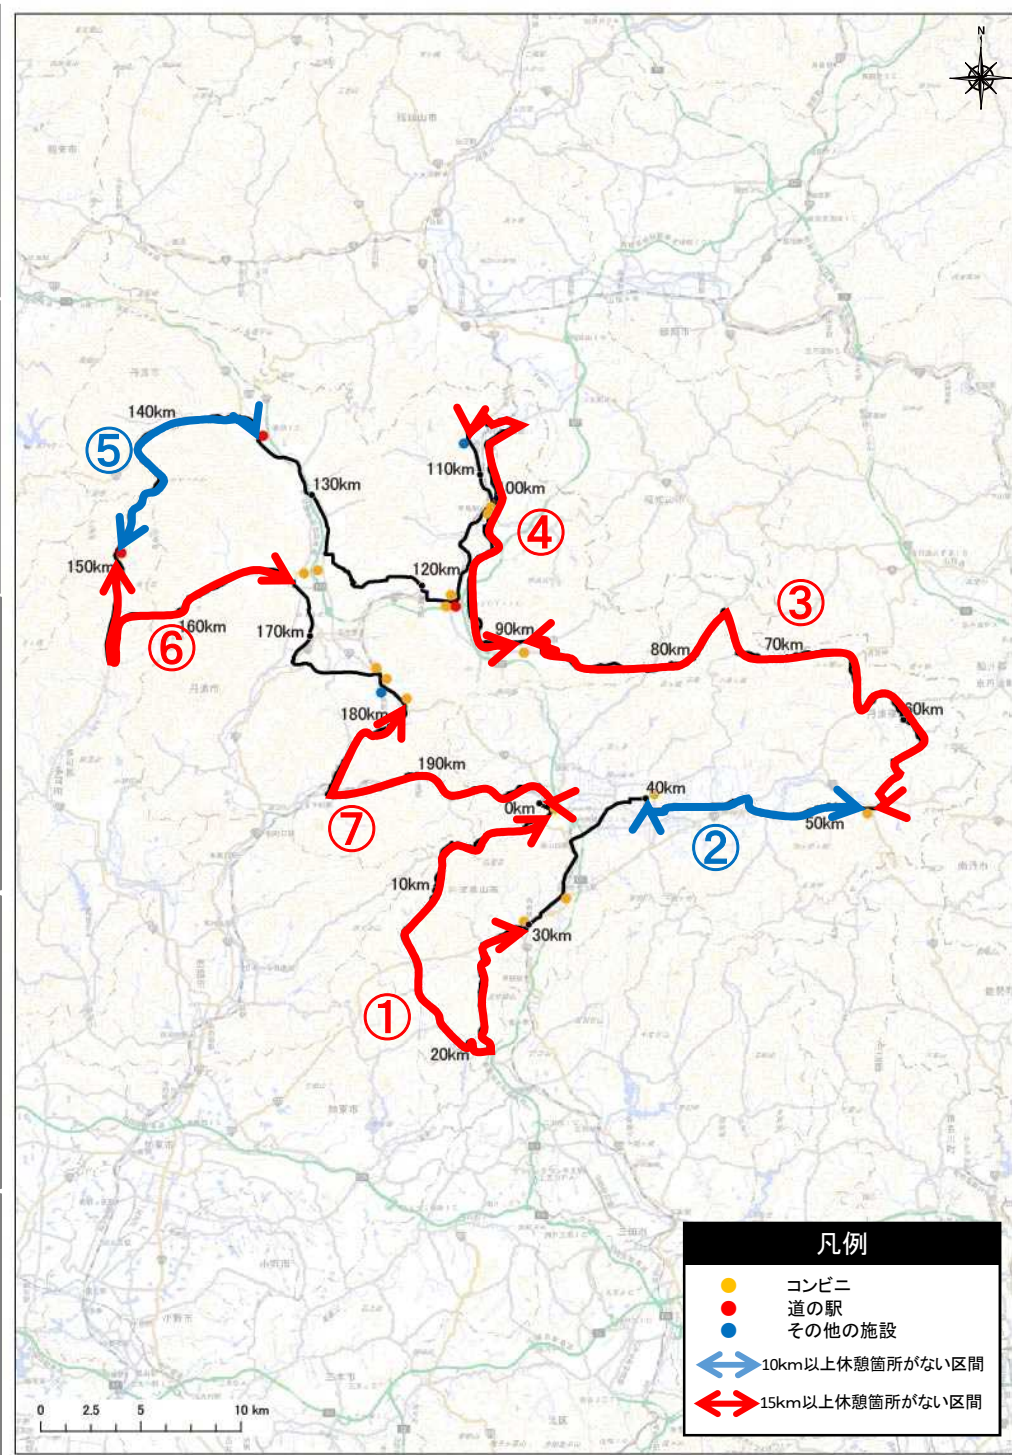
N

140km
⑤
130km
110km
100km
④
150km
120km
③
⑥
160km
170km
90km
80km
70km
60km
180km
190km
40km
0km
50km
⑦
②
10km
30km
①
20km

0 2.5 5 10 km

凡例
コンビニ
道の駅
その他の施設
10km以上休憩箇所がない区間
15km以上休憩箇所がない区間